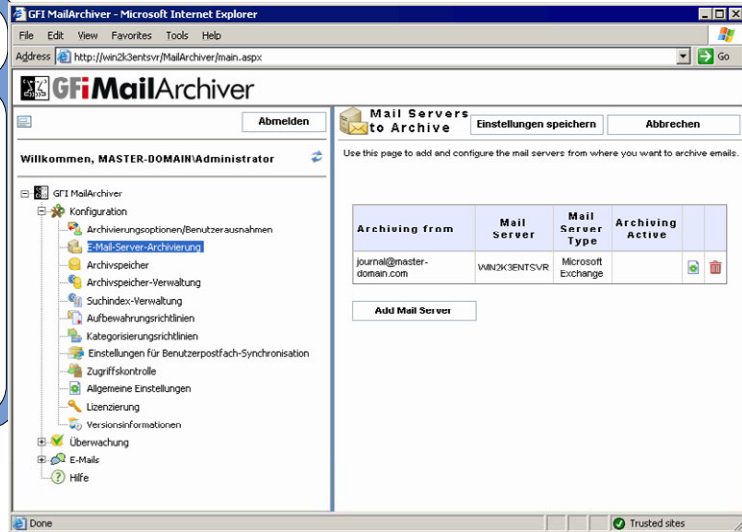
GFI MailArchiver - Microsoft Internet Explorer

File Edit View Favorites Tools Help

Address http://win2k3entsvr/MailArchiver/main.aspx Go

GFiMailArchiver

Abmelden

Willkommen, MASTER-DOMAIN\Administrator

GFI MailArchiver
Konfiguration
Archivierungsoptionen/Benutzerausnahmen
E-Mail-Server-Archivierung
Archivspeicher
Archivspeicher-Verwaltung
Suchindex-Verwaltung
Aufbewahrungsrichtlinien
Kategorisierungsrichtlinien
Einstellungen für Benutzerpostfach-Synchronisation
Zugriffskontrolle
Allgemeine Einstellungen
Lizenzierung
Versionsinformationen
Überwachung
E-Mails
Hilfe

Mail Servers to Archive

Einstellungen speichern

Abbrechen

Use this page to add and configure the mail servers from where you want to archive emails.

| Archiving from | Mail Server | Mail Server Type | Archiving Active | | |
|---|---|---|---|---|---|
| journal@master-domain.com | WIN2K3ENTSVR | Microsoft Exchange | | | |

Add Mail Server

Done

Trusted sites